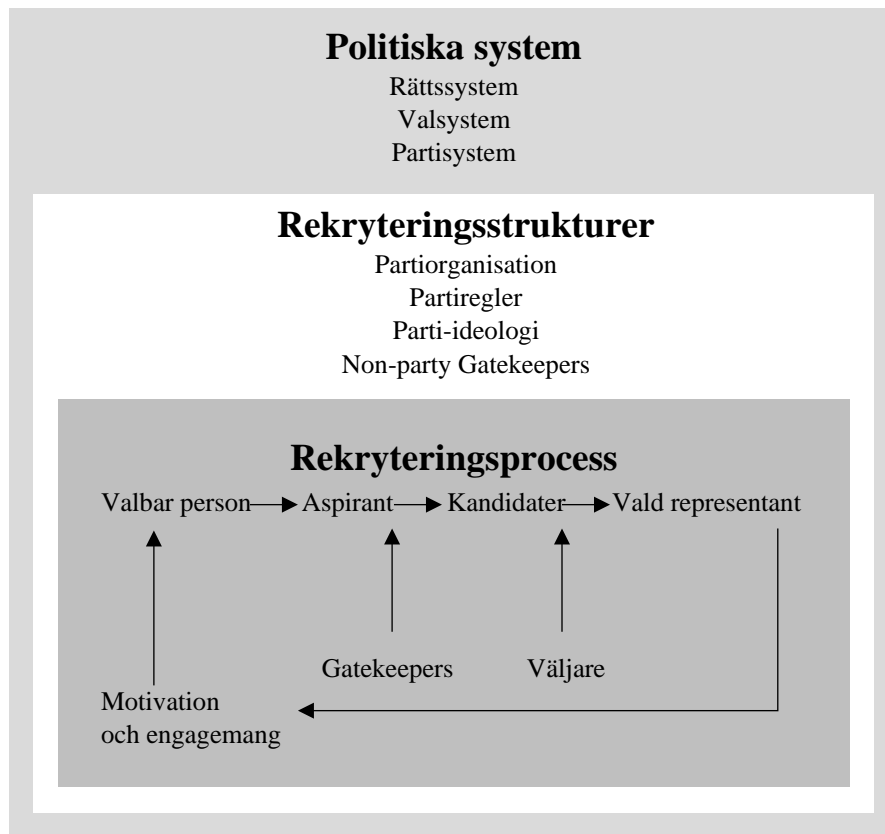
Politiska system
Rättssystem
Valsystem
Partisystem

Rekryteringsstrukturer
Partiorganisation
Partiregler
Parti-ideologi
Non-party Gatekeepers

Rekryteringsprocess
Valbar person → Aspirant → Kandidater → Vald representant

Gatekeepers
Väljare

Motivation
och engagemang